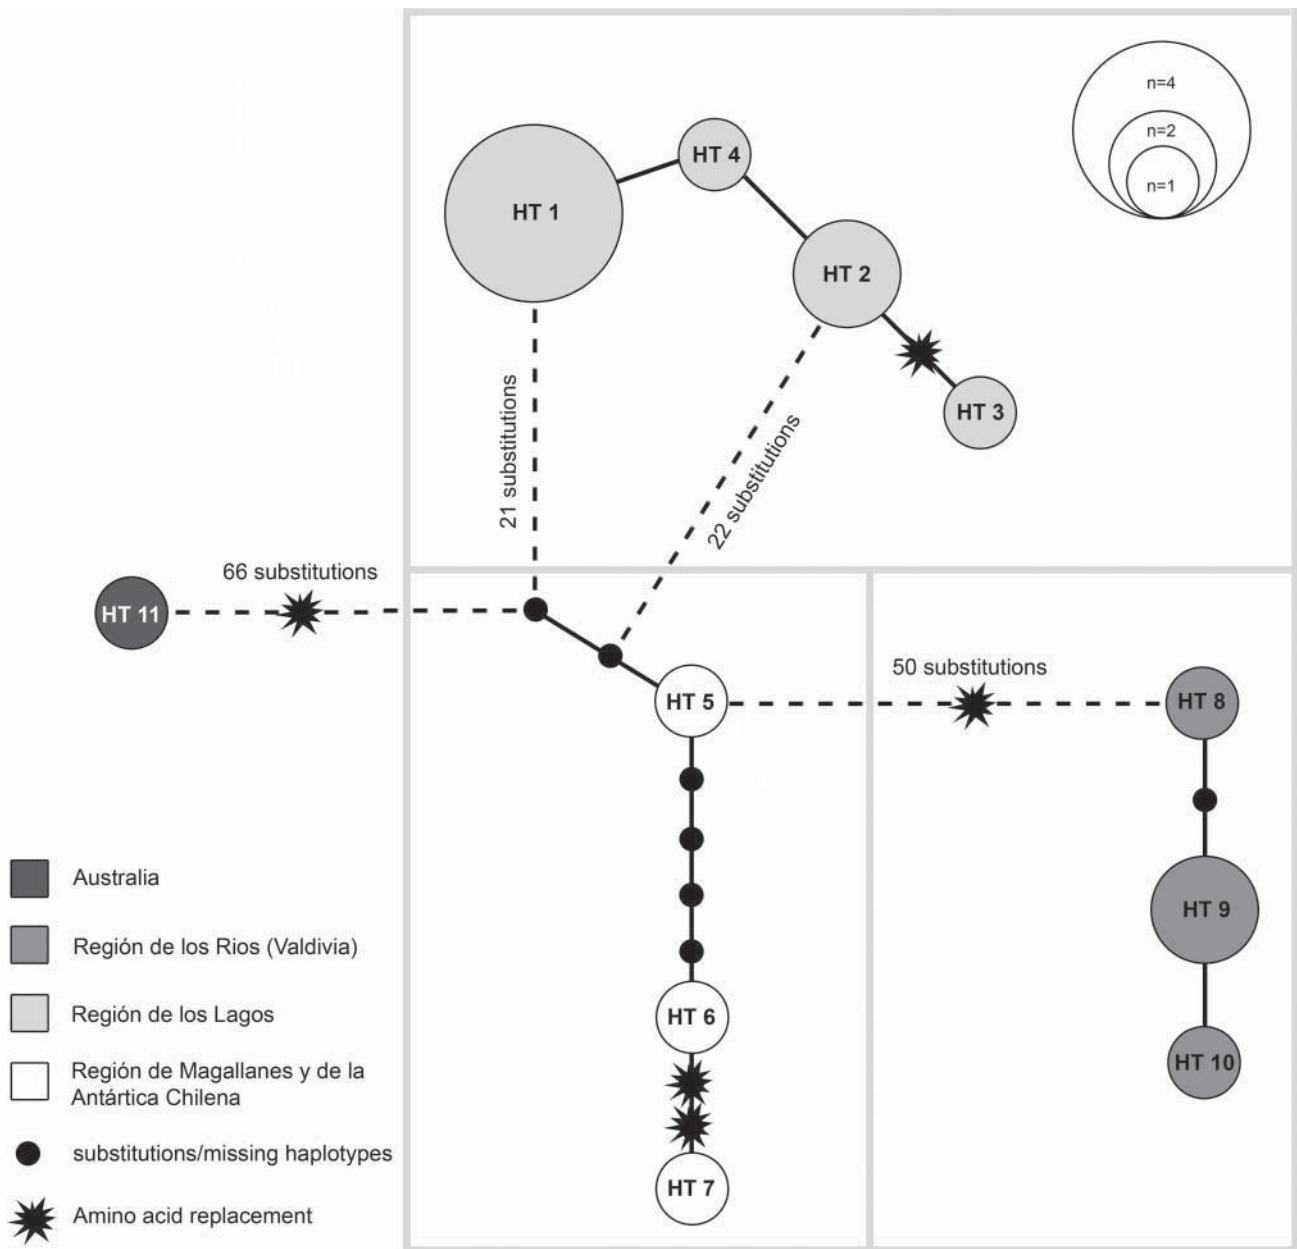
n=4
n=2
n=1

HT 4
HT 1
HT 2
HT 3

21 substitutions
22 substitutions

66 substitutions
HT 11

HT 5
50 substitutions
HT 8

HT 9
HT 10

HT 6
HT 7

Australia
Región de los Rios (Valdivia)
Región de los Lagos
Región de Magallanes y de la Antártica Chilena
substitutions/missing haplotypes
Amino acid replacement